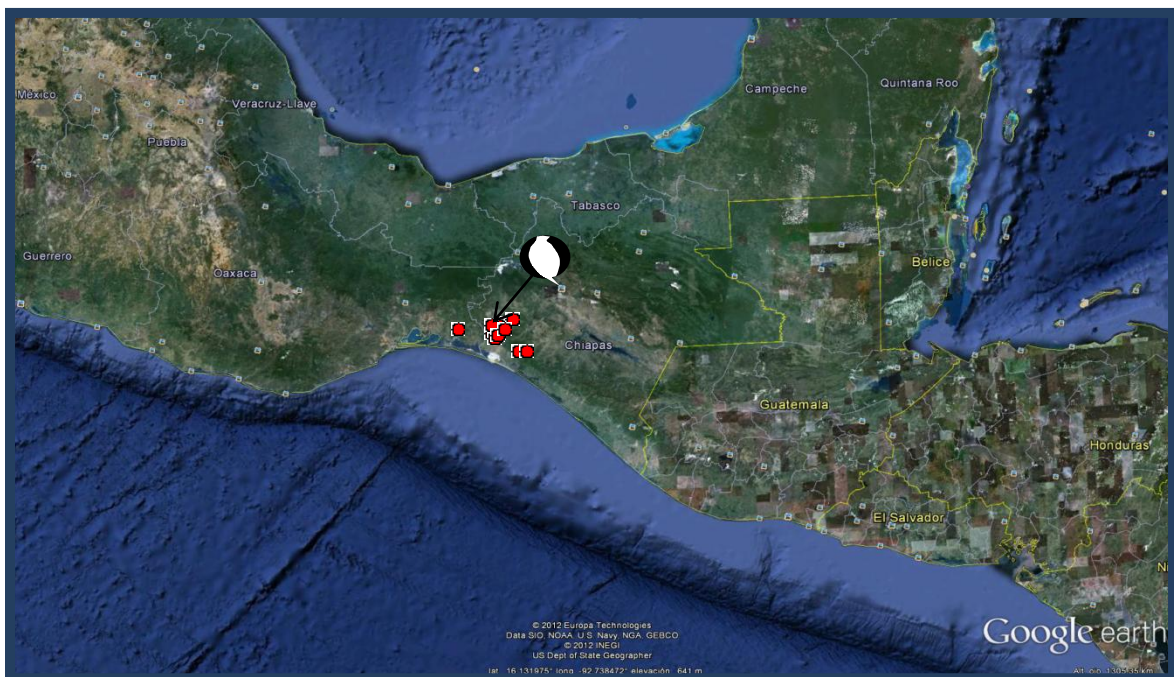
México
Veracruz-Llave
Puebla
Campeche
Quintana Roo
Tabasco
Guerrero
Oaxaca
Belice
Chiapas
Guatemala
Honduras
El Salvador
Ni
© 2012 Europa Technologies
Data SIO, NOAA, U.S. Navy, NGA, GEBCO
© 2012 INEGI
US Dept of State Geographer
lat 16.131975° long -92.738472° elevación 641 m
Google earth
Alt. ojo 1305.35 km